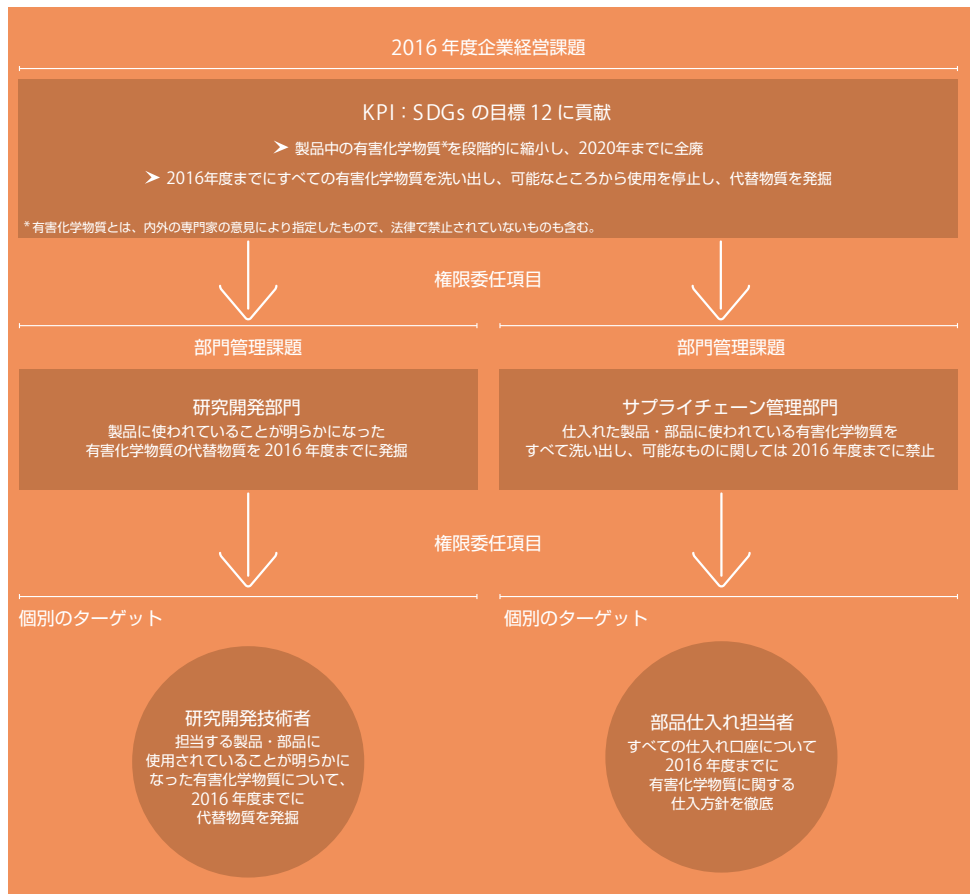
2016 年度企業経営課題

KPI：SDGs の目標 12 に貢献

➤ 製品中の有害化学物質*を段階的に縮小し、2020年までに全廃

➤ 2016年度までにすべての有害化学物質を洗い出し、可能なところから使用を停止し、代替物質を発掘

＊有害化学物質とは、内外の専門家の意見により指定したもので、法律で禁止されていないものも含む。

権限委任項目

部門管理課題

部門管理課題

研究開発部門
製品に使われていることが明らかになった有害化学物質の代替物質を 2016 年度までに発掘

サプライチェーン管理部門
仕入れた製品・部品に使われている有害化学物質をすべて洗い出し、可能なものに関しては 2016 年度までに禁止

権限委任項目

個別のターゲット

個別のターゲット

研究開発技術者
担当する製品・部品に使用されていることが明らかになった有害化学物質について、2016 年度までに代替物質を発掘

部品仕入れ担当者
すべての仕入れ口座について 2016 年度までに有害化学物質に関する仕入方針を徹底